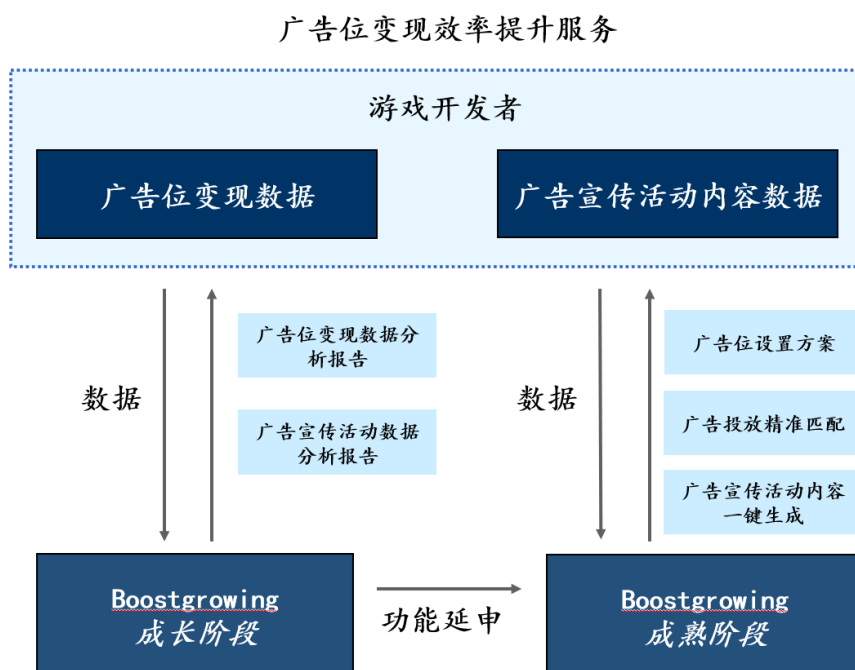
广告位变现效率提升服务

游戏开发者

广告位变现数据

广告宣传活动内容数据

数据

广告位变现数据分析报告

广告宣传活动数据分析报告

数据

广告位设置方案

广告投放精准匹配

广告宣传活动内容一键生成

Boostgrowing
成长阶段

功能延申

Boostgrowing
成熟阶段